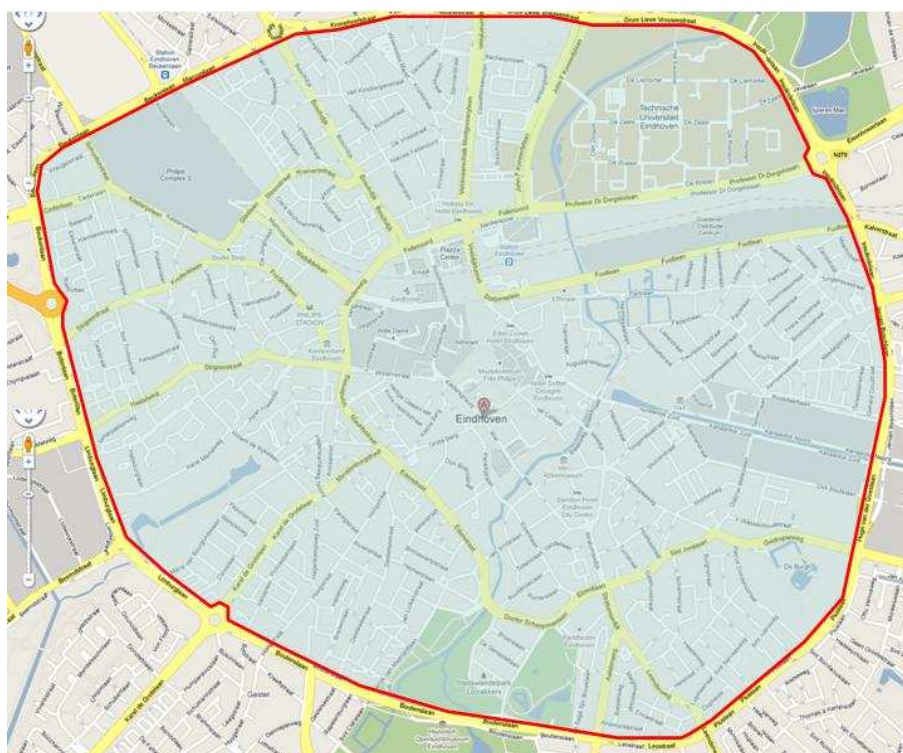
Kronehoefstraat
Onze Lieve Vrouwestraat
Station Eindhoven Beukenlaan
Technische Universiteit Eindhoven
Philips Complex 1
Professor Dr Dorgelolaan
Fellenoord
Piazza Center
Station Eindhoven
Fuutlaan
Vestdijk
PHILIPS STADION
Eindhoven
Eindhoven
Strijpsestraat
Kennedylaan
Boschdijk
Ring
Beukenlaan
Botenlaan
Dr Schaepmanlaan
Stadswandelpark Eckhakkers
Bodenlaan
Leostraat
Karel de Grotelaan
Limburglaan
Geldropseweg
Hugo van der Goeslaan
Kalverstraat
Eisenhowerlaan
N270
Piuslaan
Gestel